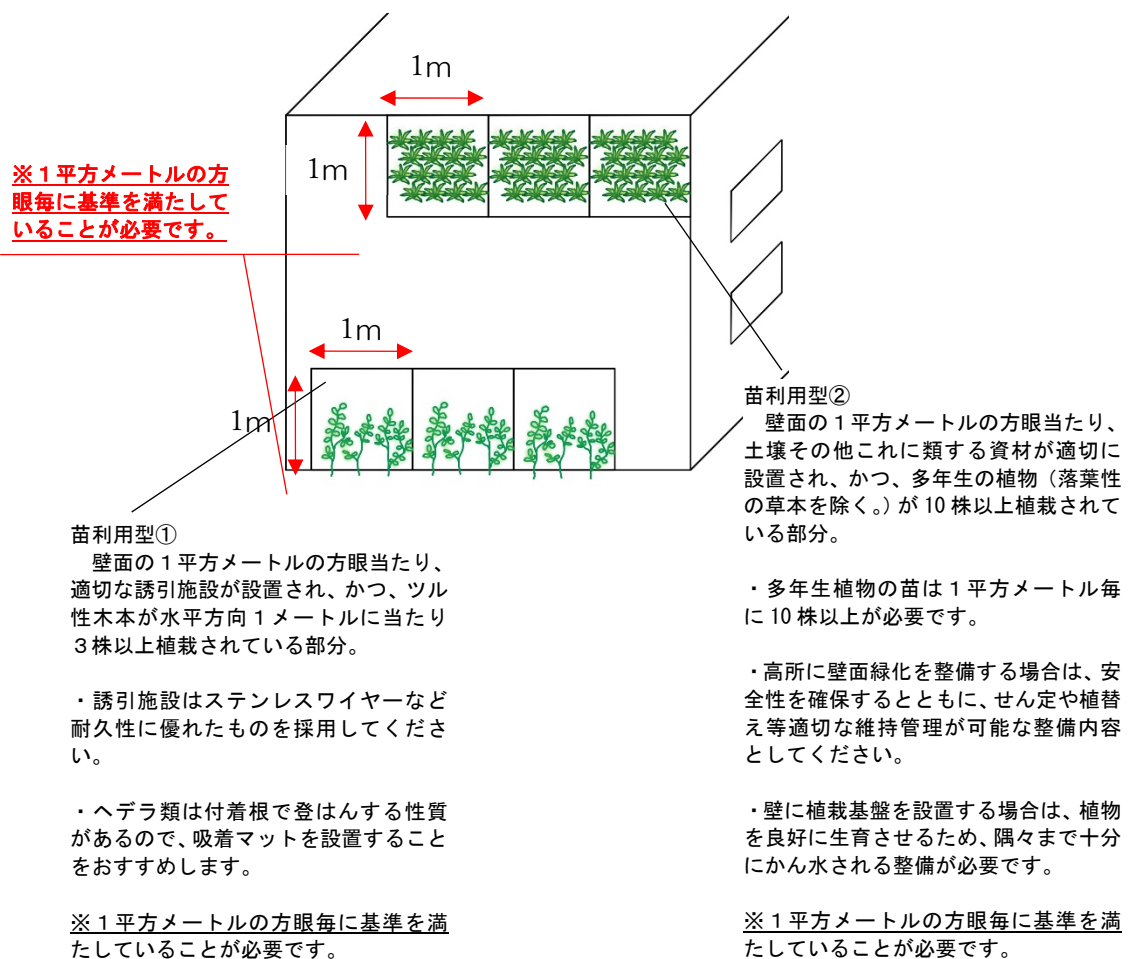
1m

1m

※１平方メートルの方眼毎に基準を満たしていることが必要です。

1m

1m

苗利用型②
壁面の１平方メートルの方眼当たり、土壌その他これに類する資材が適切に設置され、かつ、多年生の植物（落葉性の草本を除く。）が 10 株以上植栽されている部分。

・多年生植物の苗は１平方メートル毎に 10 株以上が必要です。

・高所に壁面緑化を整備する場合は、安全性を確保するとともに、せん定や植替え等適切な維持管理が可能な整備内容としてください。

・壁に植栽基盤を設置する場合は、植物を良好に生育させるため、隅々まで十分にかん水される整備が必要です。

※１平方メートルの方眼毎に基準を満たしていることが必要です。

苗利用型①
壁面の１平方メートルの方眼当たり、適切な誘引施設が設置され、かつ、ツル性木本が水平方向１メートルに当たり３株以上植栽されている部分。

・誘引施設はステンレスワイヤーなど耐久性に優れたものを採用してください。

・ヘデラ類は付着根で登はんする性質があるので、吸着マットを設置することをおすすめします。

※１平方メートルの方眼毎に基準を満たしていることが必要です。